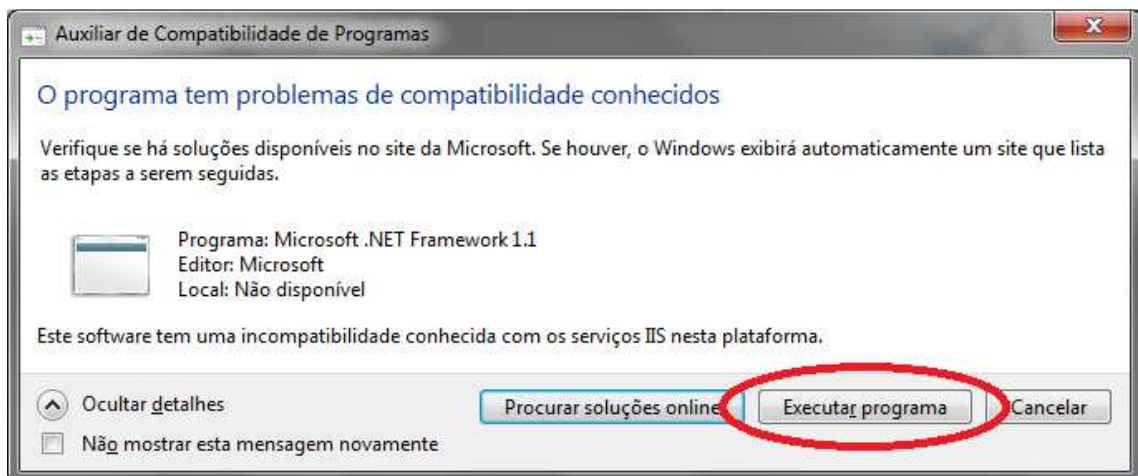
Auxiliar de Compatibilidade de Programas

x

O programa tem problemas de compatibilidade conhecidos

Verifique se há soluções disponíveis no site da Microsoft. Se houver, o Windows exibirá automaticamente um site que lista as etapas a serem seguidas.

Programa: Microsoft .NET Framework 1.1
Editor: Microsoft
Local: Não disponível

Este software tem uma incompatibilidade conhecida com os serviços IIS nesta plataforma.

Ocultar detalhes

Não mostrar esta mensagem novamente

Procurar soluções online

Executar programa

Cancelar